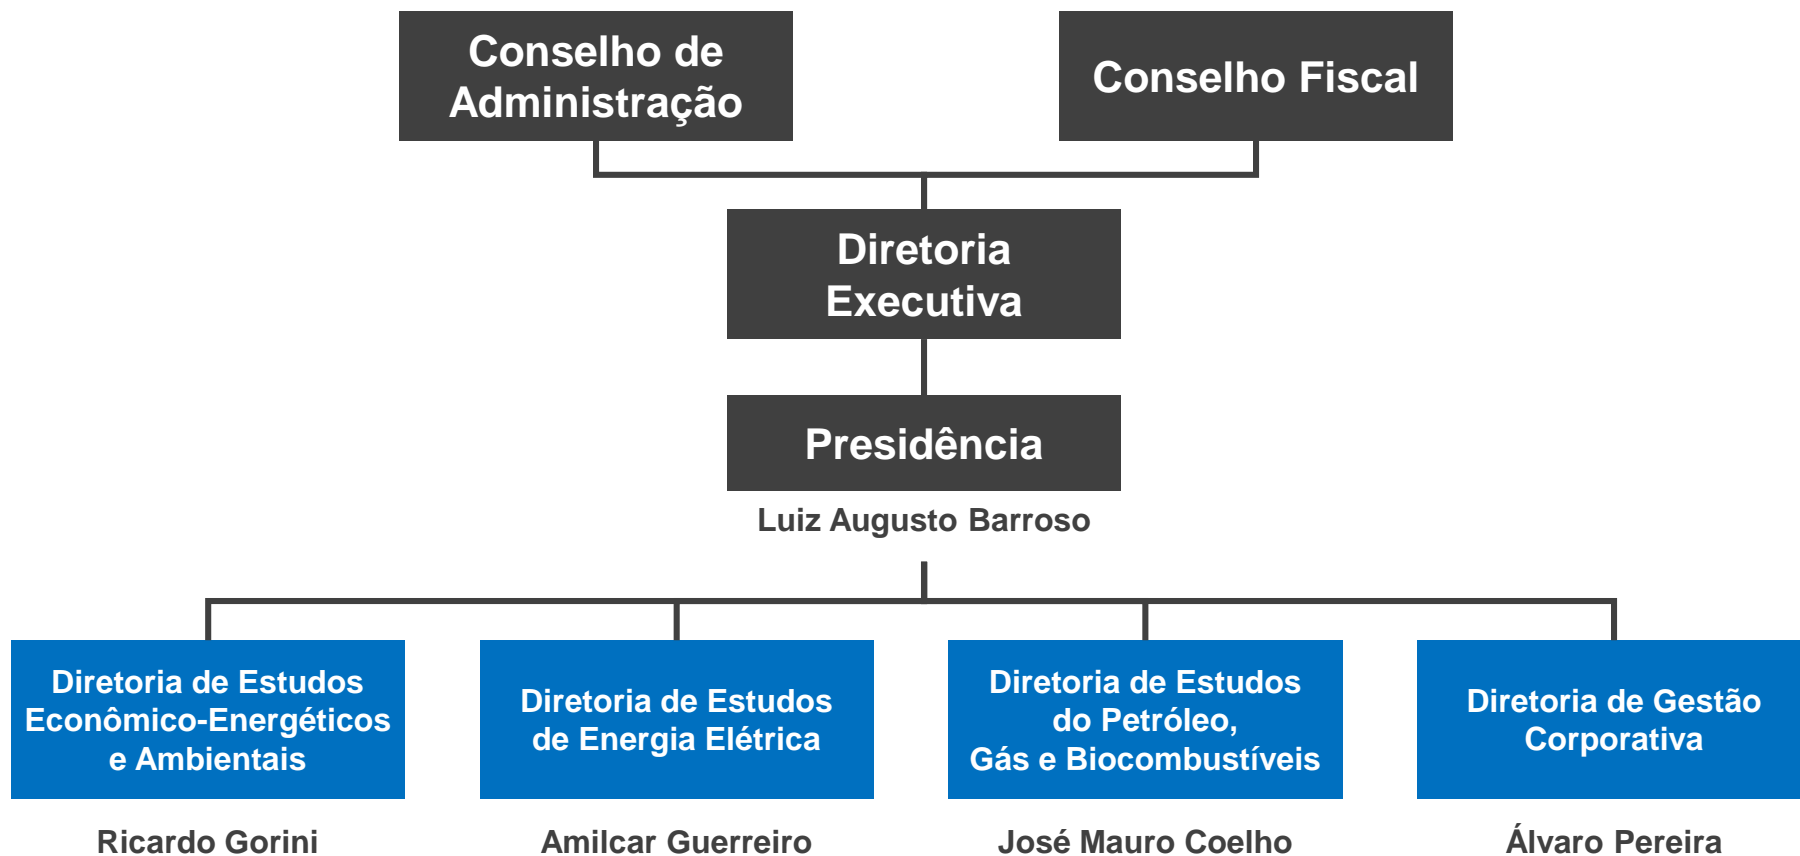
Conselho de Administração

Conselho Fiscal

Diretoria Executiva

Presidência

Luiz Augusto Barroso

Diretoria de Estudos Econômico-Energéticos e Ambientais

Ricardo Gorini

Diretoria de Estudos de Energia Elétrica

Amilcar Guerreiro

Diretoria de Estudos do Petróleo, Gás e Biocombustíveis

José Mauro Coelho

Diretoria de Gestão Corporativa

Álvaro Pereira